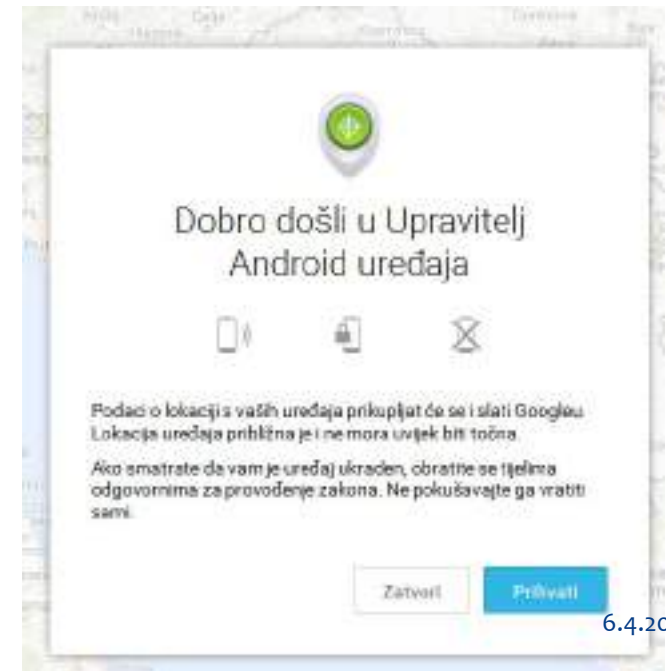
Dobro došli u Upravitelj Android uređaja

Podaci o lokaciji s vaših uređaja prikupljat će se i slati Googleu. Lokacija uređaja približna je i ne mora uvijek biti točna.

Ako smatrate da vam je uređaj ukraden, obratite se tijelima odgovornima za provođenje zakona. Ne pokušavajte ga vratiti sami.

Zatvori

Prihvati

6.4.20